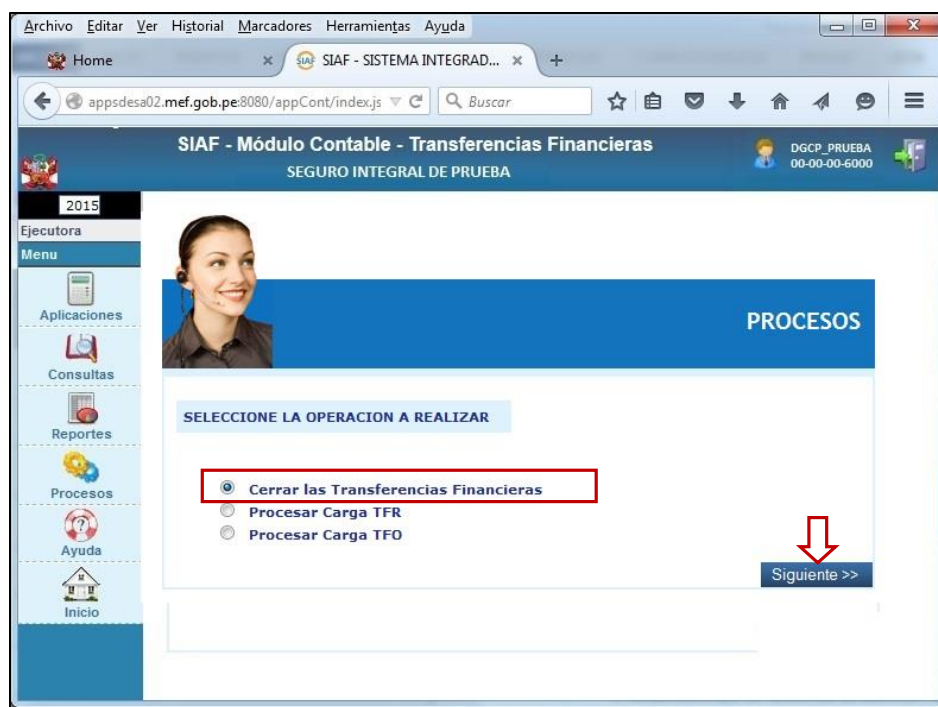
Archivo Editar Ver Historial Marcadores Herramientas Ayuda

Home ×

SIAF - SISTEMA INTEGRAD... × +

appsdesa02.mef.gob.pe:8080/appCont/index.js

Buscar

SIAF - Módulo Contable - Transferencias Financieras

SEGURO INTEGRAL DE PRUEBA

DGCP_PRUEBA
00-00-00-6000

2015

Ejecutora

Menu

Aplicaciones

Consultas

Reportes

Procesos

Ayuda

Inicio

PROCESOS

SELECCIONE LA OPERACION A REALIZAR

Cerrar las Transferencias Financieras

Procesar Carga TFR

Procesar Carga TFO

Siguiente >>